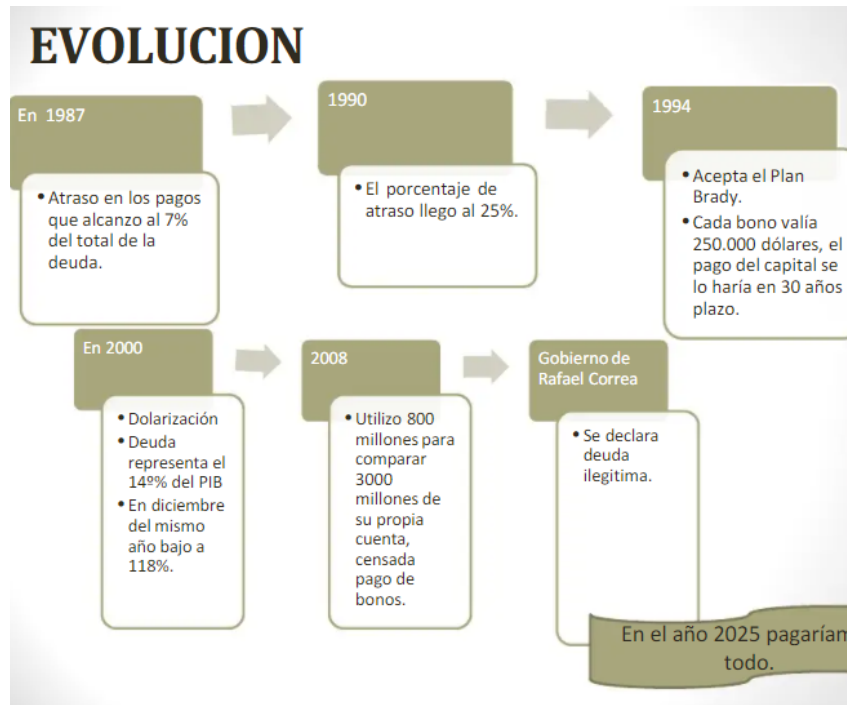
EVOLUCION

En 1987

• Atraso en los pagos que alcanzo al 7% del total de la deuda.

1990

• El porcentaje de atraso llego al 25%.

1994

• Acepta el Plan Brady.
• Cada bono valía 250.000 dólares, el pago del capital se lo haría en 30 años plazo.

En 2000

• Dolarización
• Deuda representa el 14º% del PIB
• En diciembre del mismo año bajo a 118%.

2008

• Utilizo 800 millones para comparar 3000 millones de su propia cuenta, censada pago de bonos.

Gobierno de Rafael Correa

• Se declara deuda ilegitima.

En el año 2025 pagaríam todo.